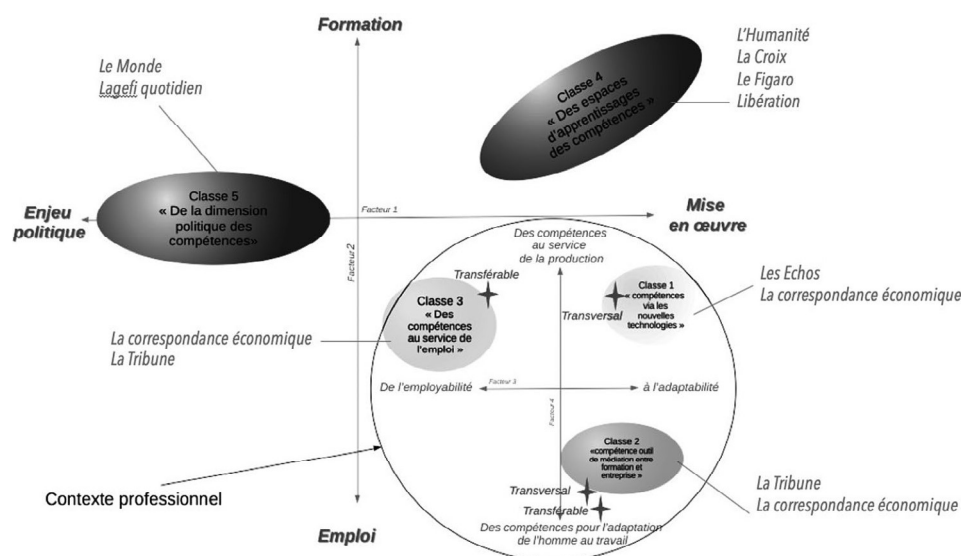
Formation

Le Monde
Lagefi quotidien

Classe 4
« Des espaces d'apprentissages des compétences »

L'Humanité
La Croix
Le Figaro
Libération

Enjeu politique

Classe 5
« De la dimension politique des compétences»

Facteur 1

Mise en œuvre

Facteur 2

Des compétences au service de la production

Transférable

Classe 3
« Des compétences au service de l'emploi »

Classe 1
« compétences via les nouvelles technologies »

Transversal

Les Echos
La correspondance économique

La correspondance économique
La Tribune

De l'employabilité

Facteur 3

à l'adaptabilité

Facteur 4

Classe 2
«compétence outil de médiation entre formation et entreprise »

La Tribune
La correspondance économique

Contexte professionnel

Transversal
Transférable

Des compétences pour l'adaptation de l'homme au travail

Emploi